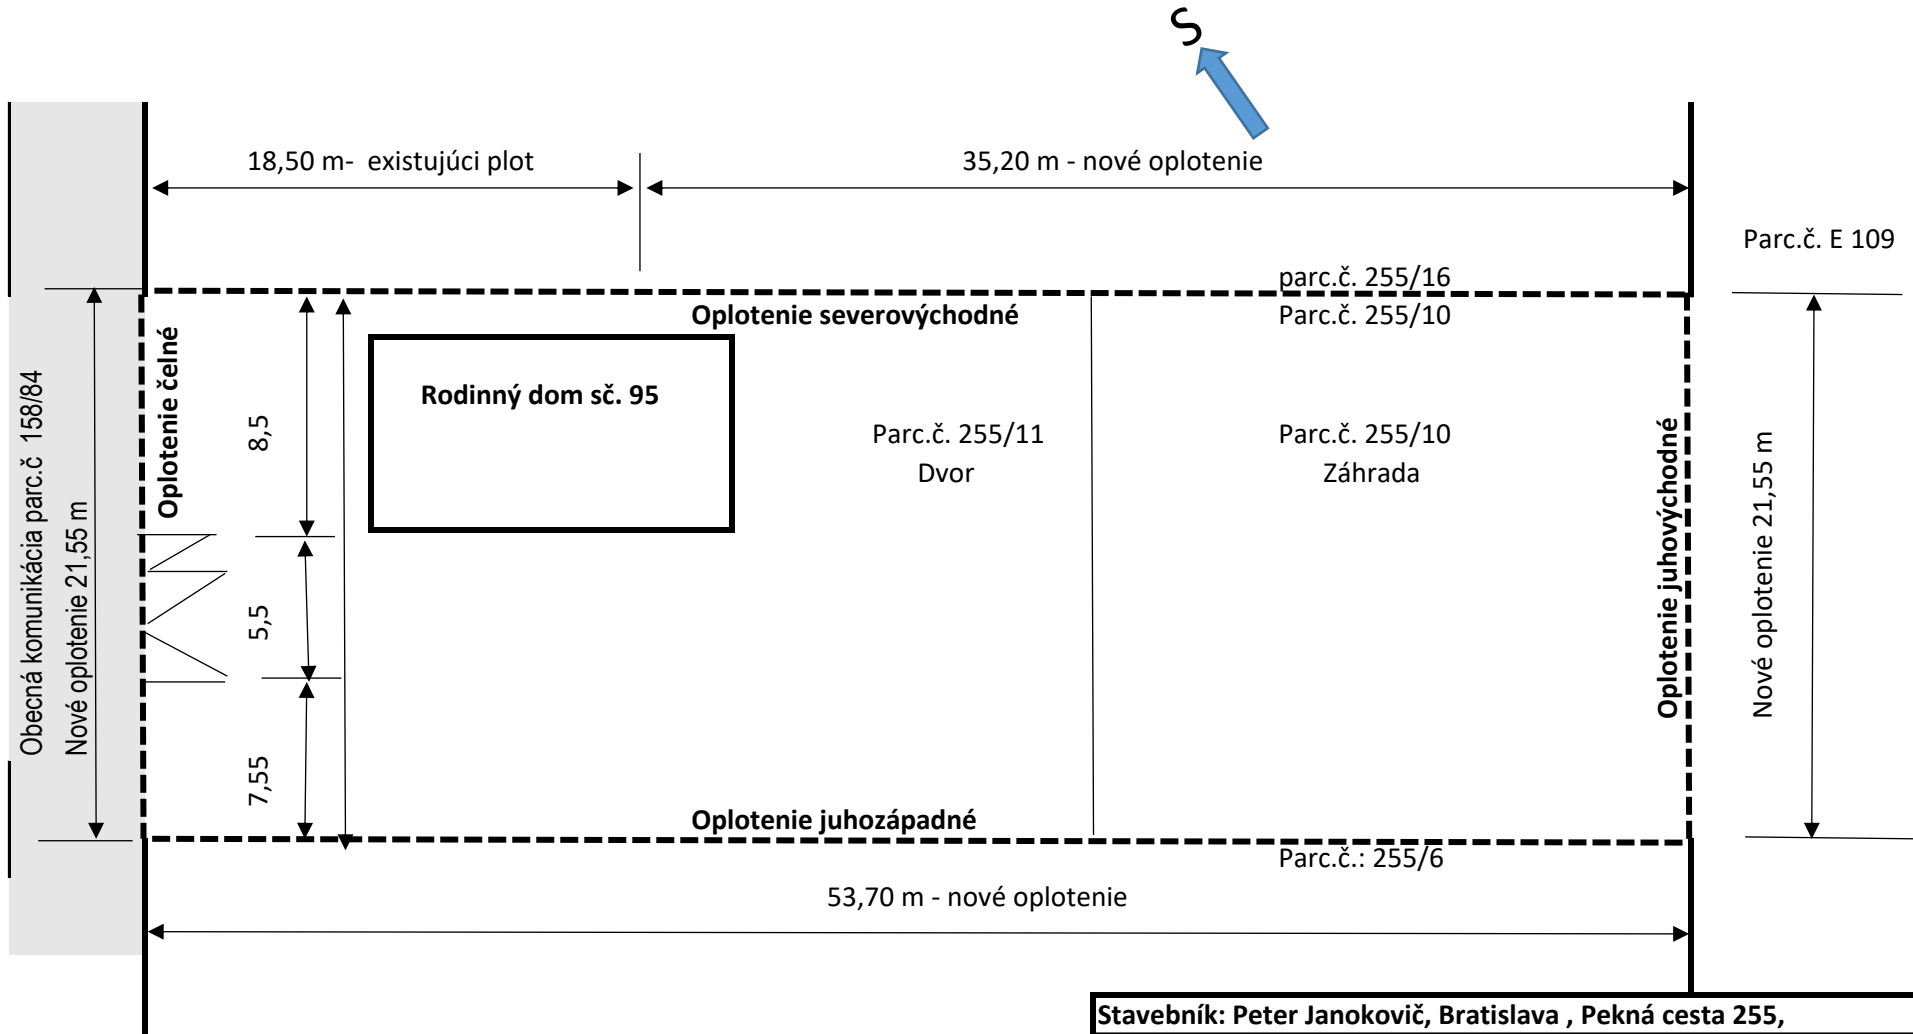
S

18,50 m- existujúci plot

35,20 m - nové oplotenie

Parc.č. E 109

parc.č. 255/16

Oplotenie severovýchodné

Parc.č. 255/10

Obecná komunikácia parc.č 158/84

Nové oplotenie 21,55 m

Oplotenie čelné

Rodinný dom sč. 95

8,5

Parc.č. 255/11

Dvor

Parc.č. 255/10

Záhrada

Oplotenie juhovýchodné

Nové oplotenie 21,55 m

5,5

7,55

Oplotenie juhozápadné

Parc.č.: 255/6

53,70 m - nové oplotenie

Stavebník: Peter Janokovič, Bratislava , Pekná cesta 255,